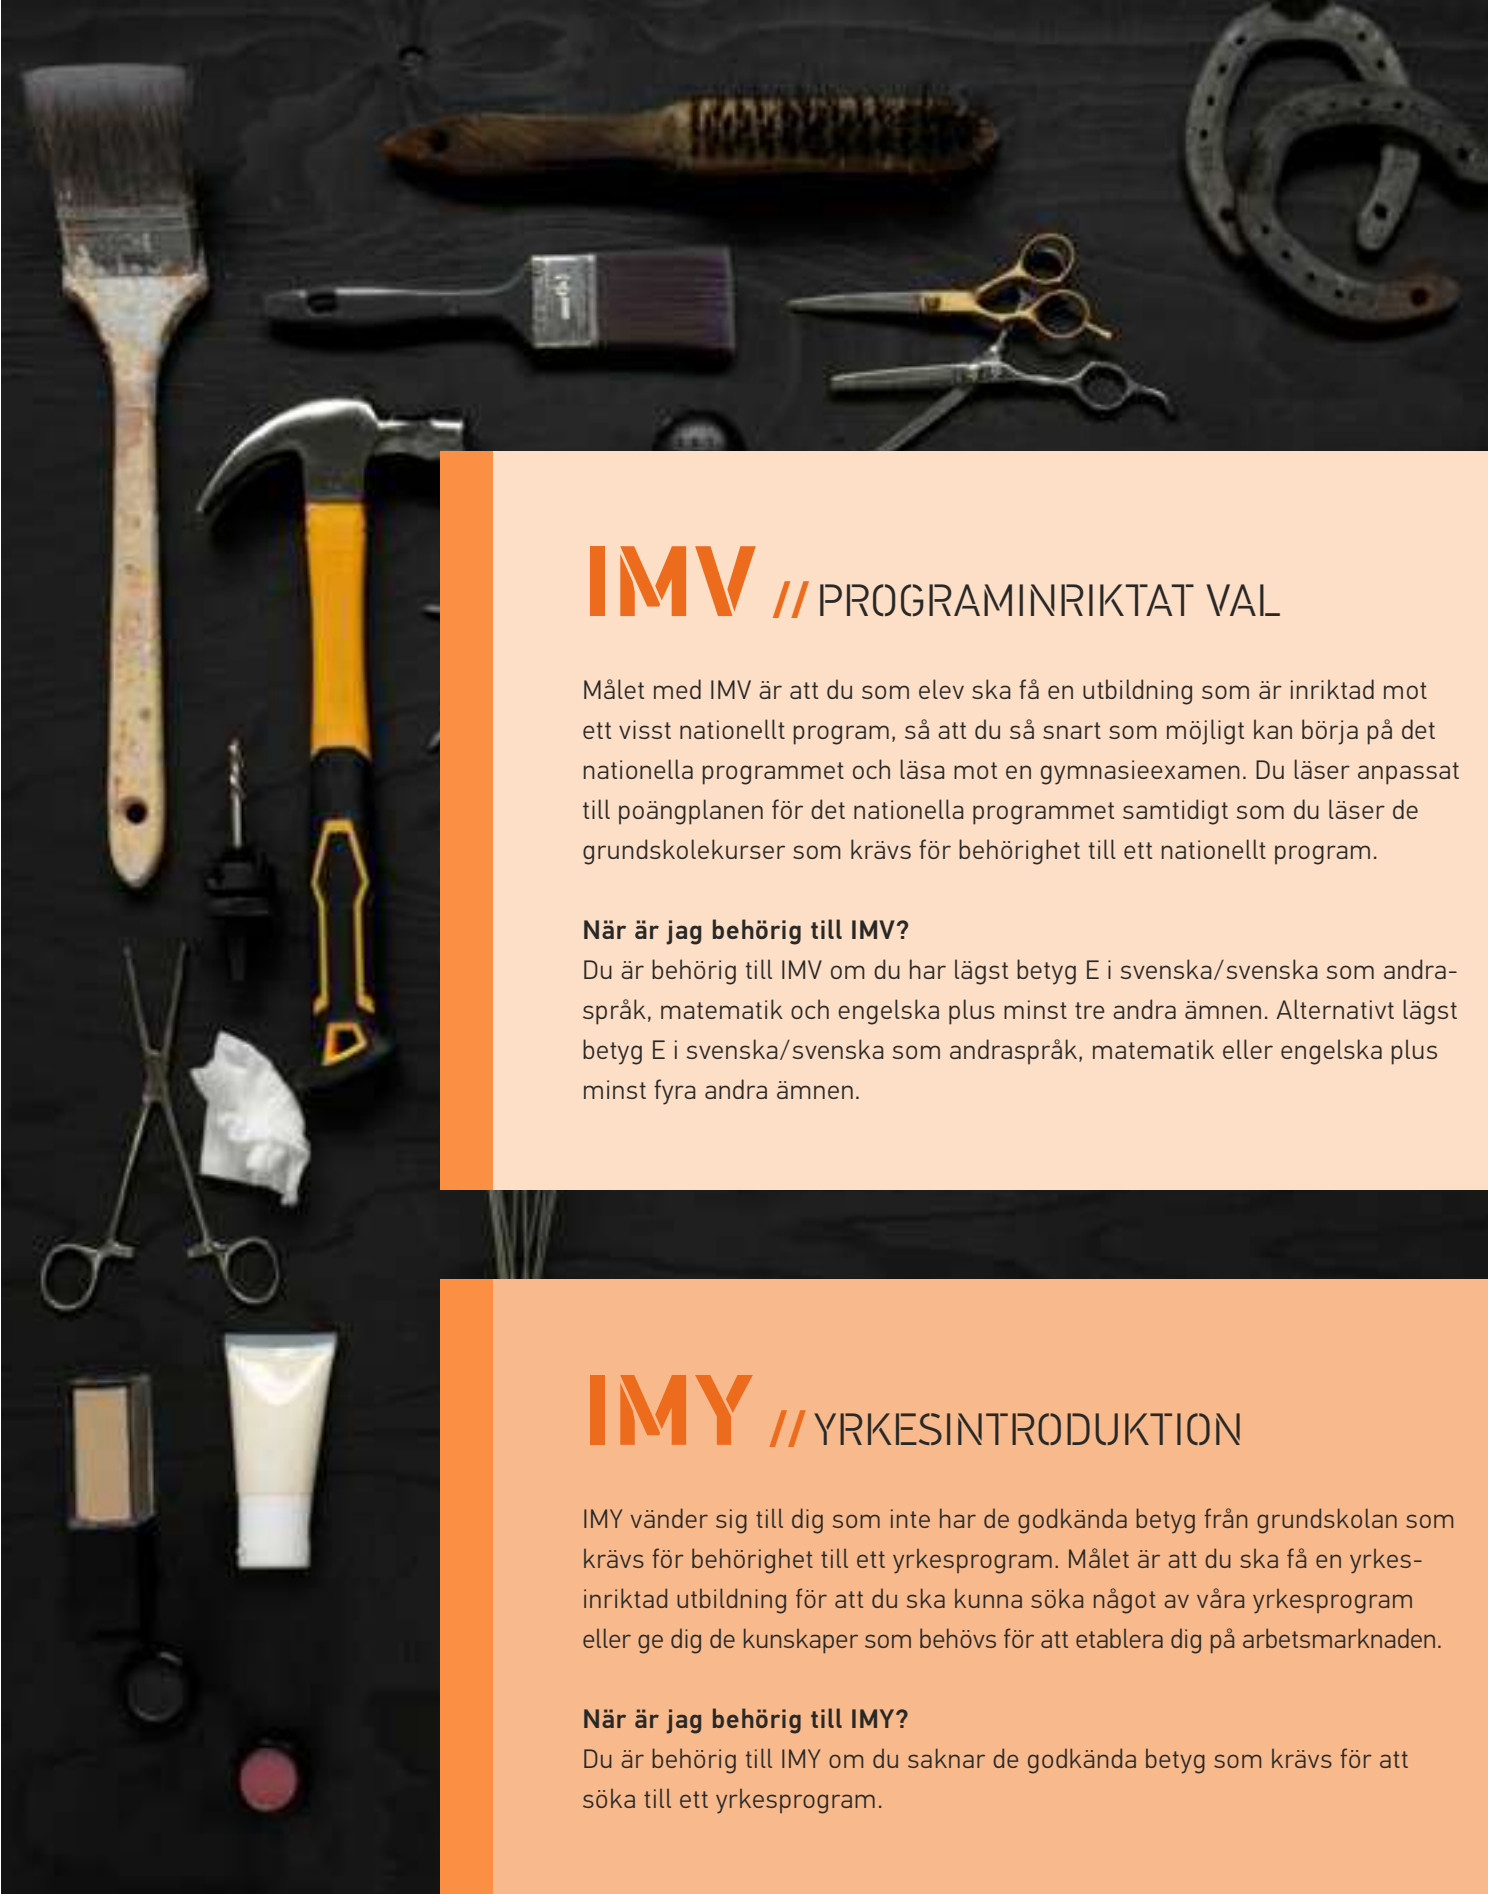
IMV // PROGRAMINRIKTAT VAL

Målet med IMV är att du som elev ska få en utbildning som är inriktad mot ett visst nationellt program, så att du så snart som möjligt kan börja på det nationella programmet och läsa mot en gymnasieexamen. Du läser anpassat till poängplanen för det nationella programmet samtidigt som du läser de grundskolekurser som krävs för behörighet till ett nationellt program.

**När är jag behörig till IMV?**
Du är behörig till IMV om du har lägst betyg E i svenska/svenska som andraspråk, matematik och engelska plus minst tre andra ämnen. Alternativt lägst betyg E i svenska/svenska som andraspråk, matematik eller engelska plus minst fyra andra ämnen.

IMY // YRKESINTRODUKTION

IMY vänder sig till dig som inte har de godkända betyg från grundskolan som krävs för behörighet till ett yrkesprogram. Målet är att du ska få en yrkesinriktad utbildning för att du ska kunna söka något av våra yrkesprogram eller ge dig de kunskaper som behövs för att etablera dig på arbetsmarknaden.

**När är jag behörig till IMY?**
Du är behörig till IMY om du saknar de godkända betyg som krävs för att söka till ett yrkesprogram.